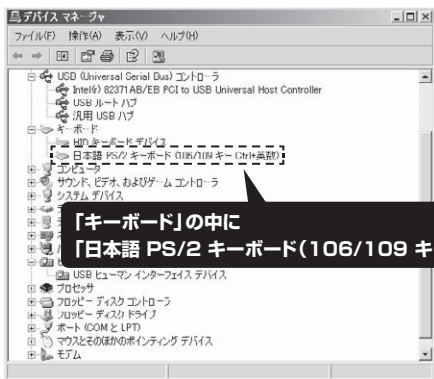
デバイス マネージャ

ファイル(F) 操作(A) 表示(V) ヘルプ(H)

USB (Universal Serial Bus) コントローラ
Intel(r) 82371AB/EB PCI to USB Universal Host Controller
USB ルート ハブ
汎用 USB ハブ
キーボード
HID キーボード デバイス
日本語 PS/2 キーボード (106/109 キー Ctrl+英数)
コンピュータ
サウンド、ビデオ、およびゲーム コントローラ
システム デバイス

「キーボード」の中に
「日本語 PS/2 キーボード(106/109 キ

USB ヒューマン インターフェイス デバイス
プロセッサ
フロッピー ディスク コントローラ
フロッピー ディスク ドライブ
ポート (COM と LPT)
マウスとそのほかのポインティング デバイス
モデム